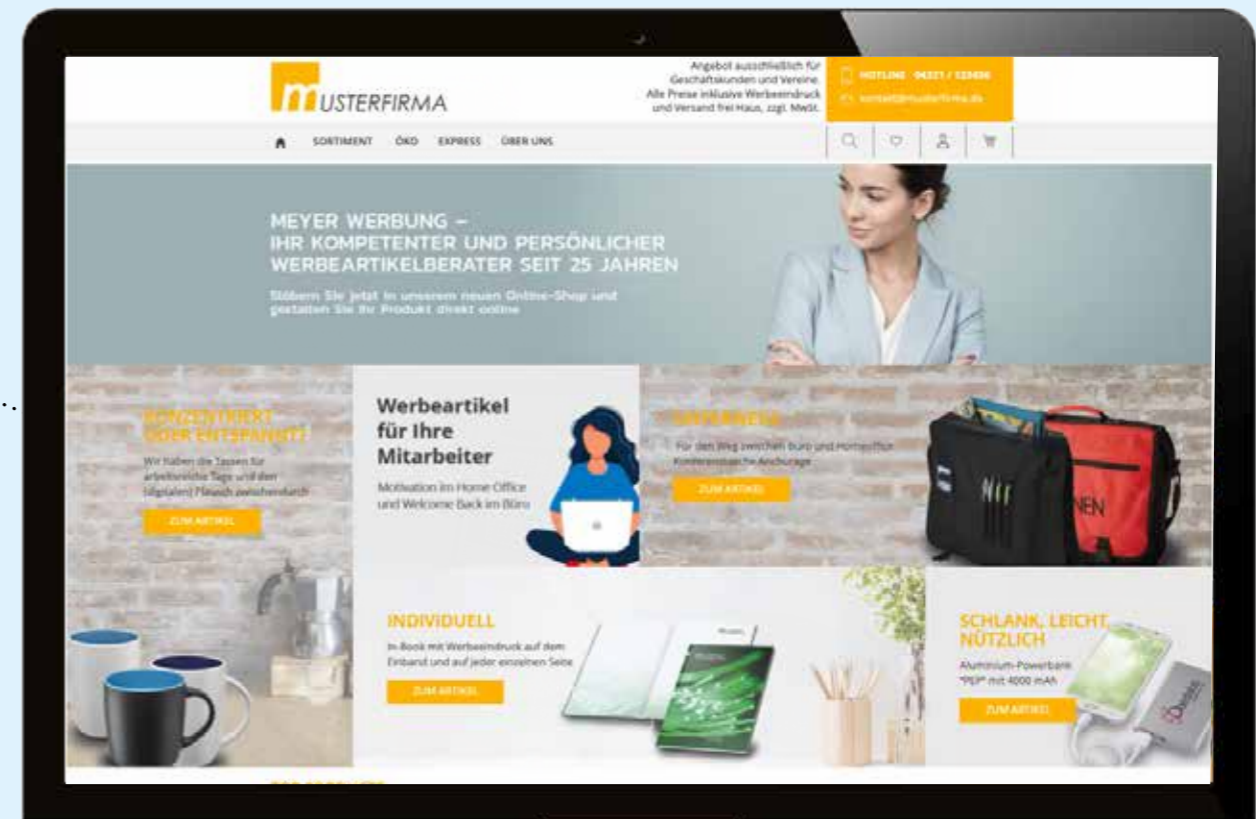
MUSTERFIRMA

Angebot ausschließlich für Geschäftskunden und Vereine. Alle Preise inklusive Werbeeindruck und Versand frei Haus, zzgl. MwSt.

HOTLINE · 04321 / 123456
kontakt@musterfirma.de

SORTIMENT ÖKO EXPRESS ÜBER UNS

MEYER WERBUNG – IHR KOMPETENTER UND PERSÖNLICHER WERBEARTIKELBERATER SEIT 25 JAHREN

Stöbern Sie jetzt in unserem neuen Online-Shop und gestalten Sie Ihr Produkt direkt online

KONZENTRIERT ODER ENTSPANNT?
Wir haben die Tassen für arbeitsreiche Tage und den (digitalen) Plausch zwischendurch
ZUM ARTIKEL

Werbeartikel für Ihre Mitarbeiter
Motivation im Home Office und Welcome Back im Büro

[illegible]
Für den Weg zwischen Büro und Homeoffice: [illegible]
ZUM ARTIKEL

INDIVIDUELL
In-Book mit Werbeeindruck auf dem Einband und auf jeder einzelnen Seite
ZUM ARTIKEL

SCHLANK, LEICHT, NÜTZLICH
Aluminium-Powerbank "PEP" mit 4000 mAh
ZUM ARTIKEL